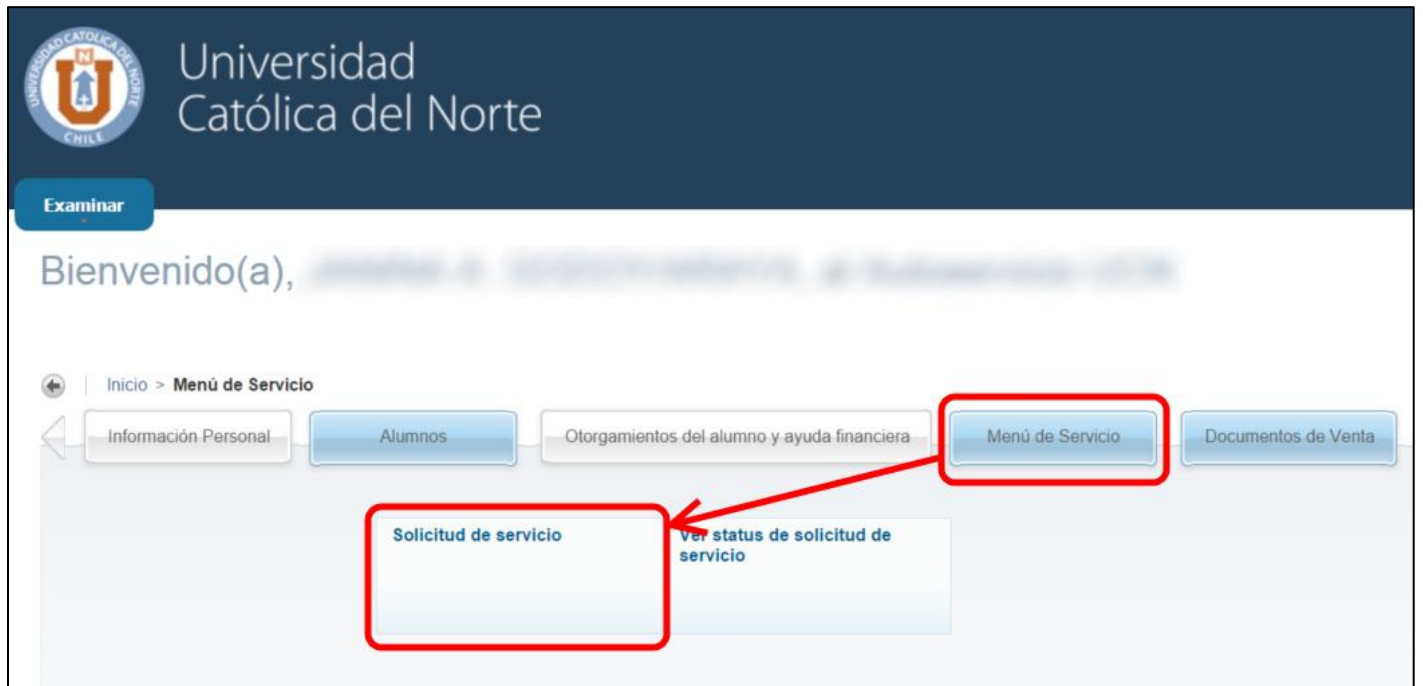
UNIVERSIDAD CATÓLICA DEL NORTE CHILE

Universidad
Católica del Norte

Examinar

Bienvenido(a), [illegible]

Inicio > Menú de Servicio

Información Personal

Alumnos

Otorgamientos del alumno y ayuda financiera

Menú de Servicio

Documentos de Venta

Solicitud de servicio

Ver status de solicitud de servicio